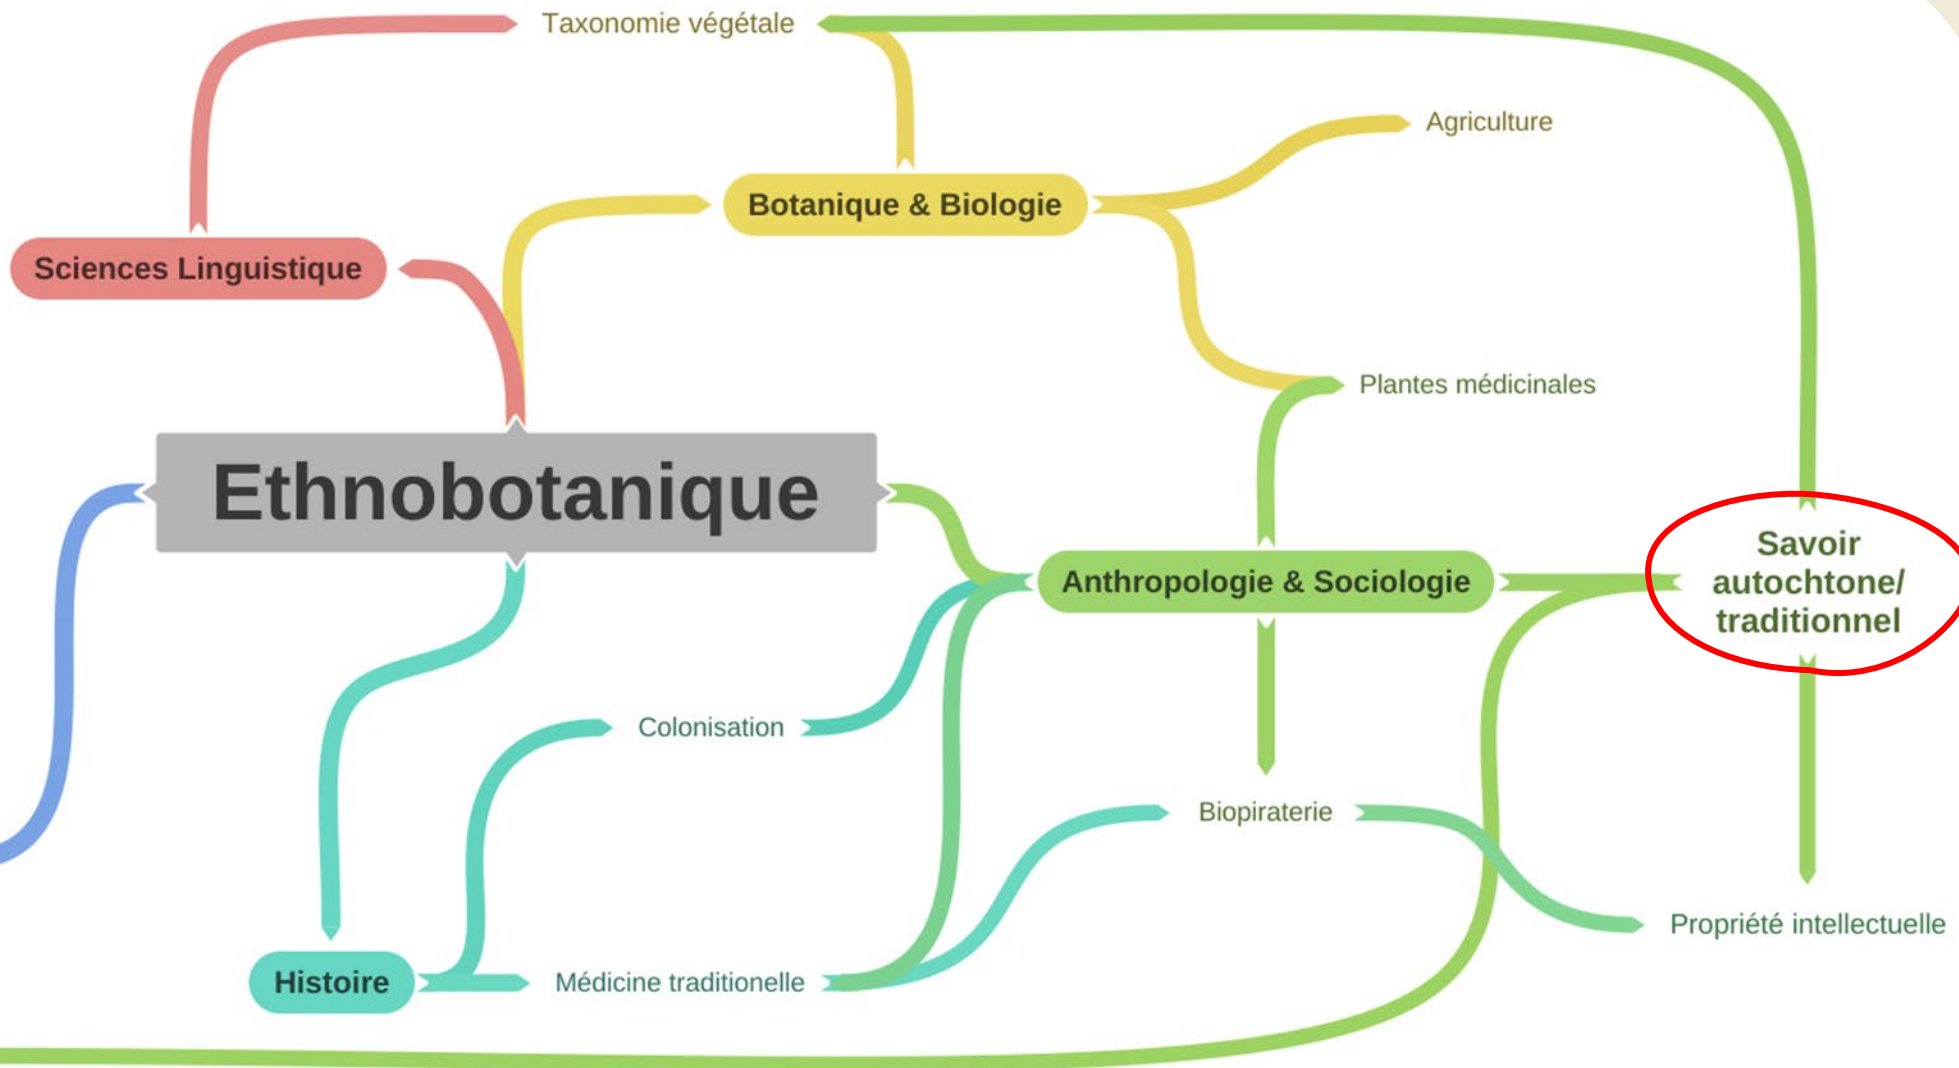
Taxonomie végétale

Agriculture

Botanique & Biologie

Sciences Linguistique

Plantes médicinales

Ethnobotanique

Anthropologie & Sociologie

Savoir autochtone/ traditionnel

Colonisation

Biopiraterie

Propriété intellectuelle

Histoire

Médicine traditionelle